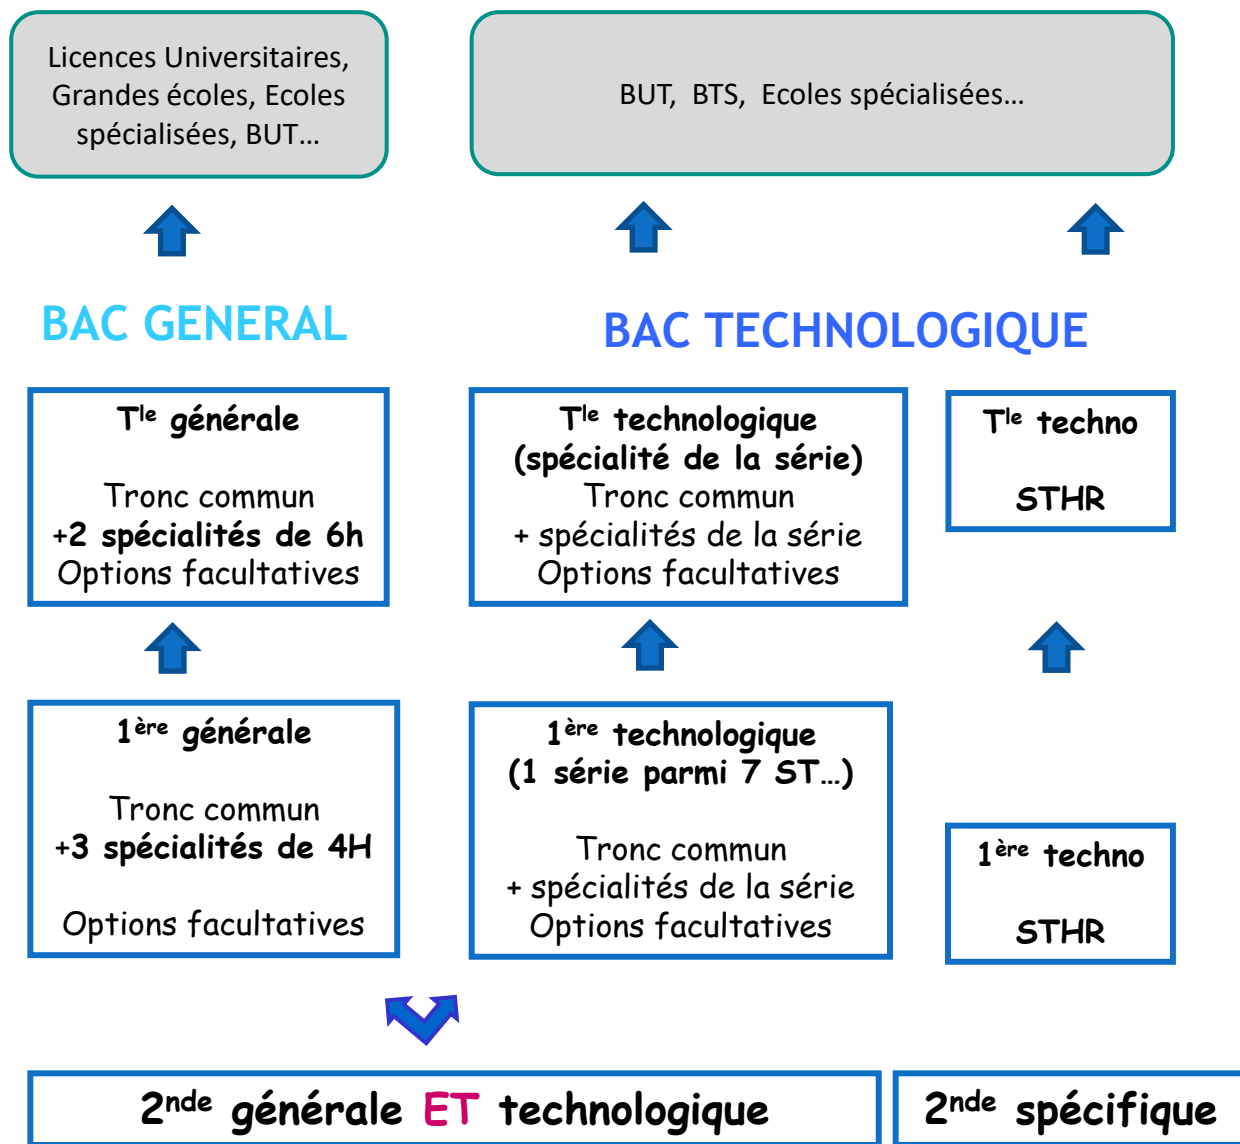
Licences Universitaires, Grandes écoles, Ecoles spécialisées, BUT…

BUT, BTS, Ecoles spécialisées…

BAC GENERAL

BAC TECHNOLOGIQUE

T$^{le}$ générale

Tronc commun
+2 spécialités de 6h
Options facultatives

T$^{le}$ technologique
(spécialité de la série)
Tronc commun
+ spécialités de la série
Options facultatives

T$^{le}$ techno

STHR

1$^{ère}$ générale

Tronc commun
+3 spécialités de 4H

Options facultatives

1$^{ère}$ technologique
(1 série parmi 7 ST…)

Tronc commun
+ spécialités de la série
Options facultatives

1$^{ère}$ techno

STHR

2$^{nde}$ générale ET technologique

2$^{nde}$ spécifique